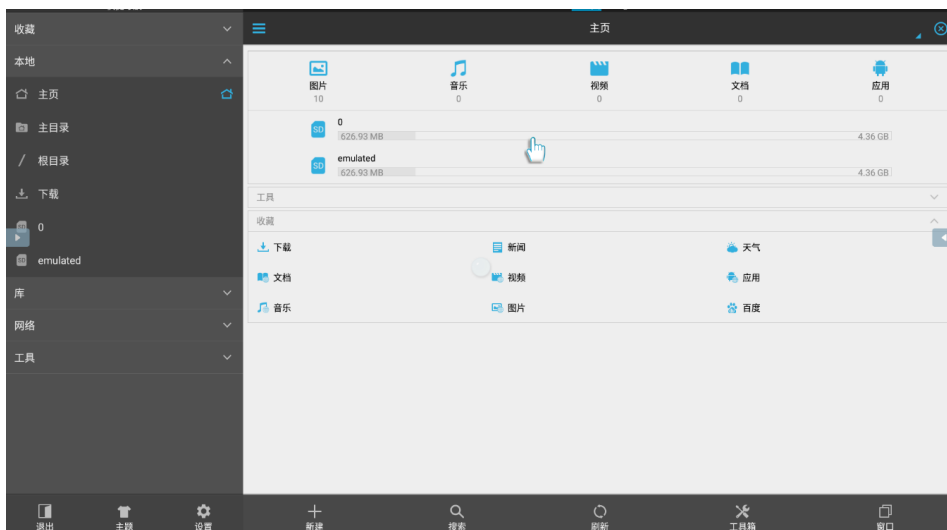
收藏
本地
主页
主目录
根目录
下载
0
emulated
库
网络
工具
退出
主题
设置

主页

图片
10
音乐
0
视频
0
文档
0
应用
0

0
626.93 MB
4.36 GB
emulated
626.93 MB
4.36 GB

工具
收藏
下载
新闻
天气
文档
视频
应用
音乐
图片
百度

新建
搜索
刷新
工具箱
窗口